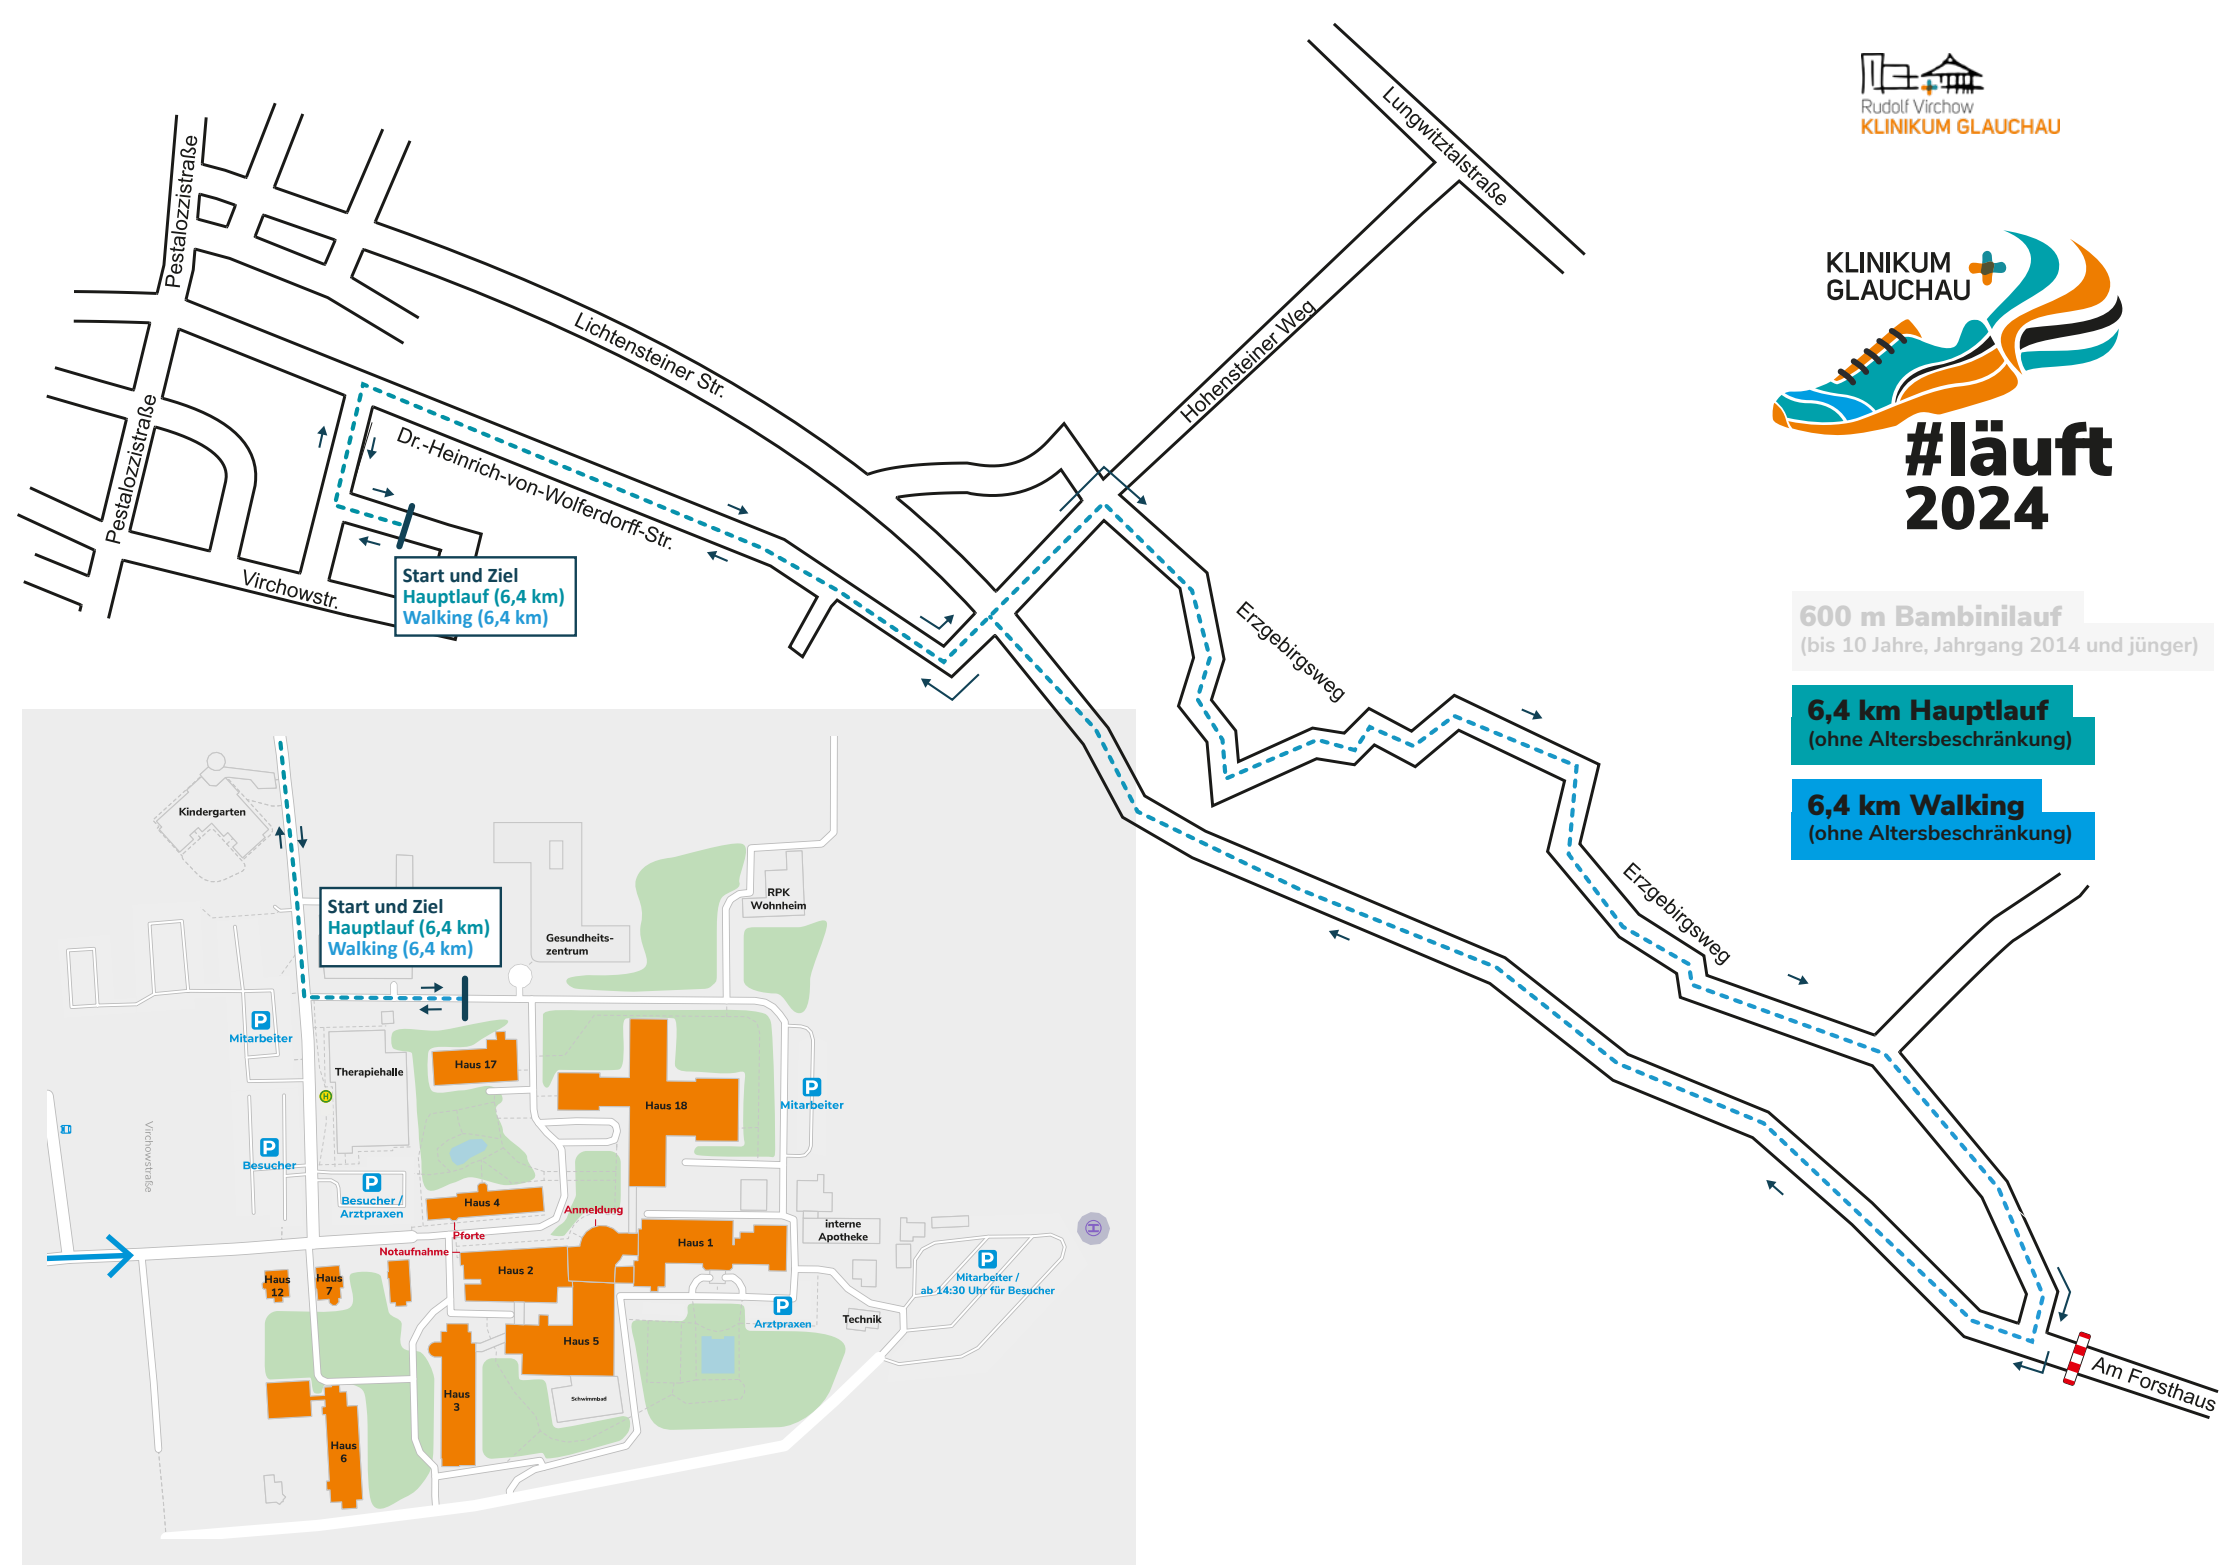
Rudolf Virchow
KLINIKUM GLAUCHAU

KLINIKUM GLAUCHAU
#läuft
2024

600 m Bambinilauf
(bis 10 Jahre, Jahrgang 2014 und jünger)

6,4 km Hauptlauf
(ohne Altersbeschränkung)

6,4 km Walking
(ohne Altersbeschränkung)

Pestalozzistraße
Pestalozzistraße
Lichtensteiner Str.
Dr.-Heinrich-von-Wolferdorff-Str.
Virchowstr.
Lungwitztalstraße
Hohensteiner Weg
Erzgebirgsweg
Erzgebirgsweg
Am Forsthaus

Start und Ziel
Hauptlauf (6,4 km)
Walking (6,4 km)

Kindergarten
Start und Ziel
Hauptlauf (6,4 km)
Walking (6,4 km)
Gesundheits-zentrum
RPK Wohnheim
Mitarbeiter
Therapiehalle
Haus 17
Haus 18
Mitarbeiter
Besucher
Besucher / Arztpraxen
Virchowstraße
Haus 4
Anmeldung
Pforte
Notaufnahme
Haus 1
interne Apotheke
Haus 2
Haus 12
Haus 7
Mitarbeiter / ab 14:30 Uhr für Besucher
Arztpraxen
Technik
Haus 5
Haus 3
Schwimmbad
Haus 6